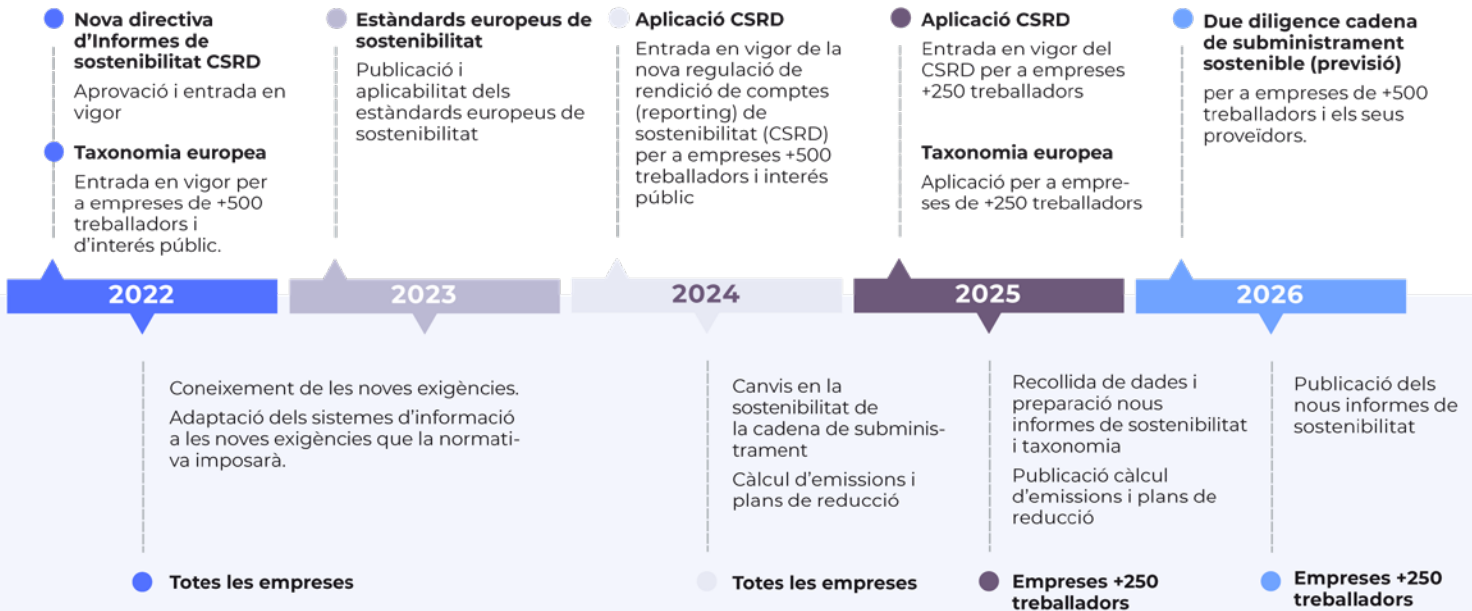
Nova directiva d'Informes de sostenibilitat CSRD

Aprovació i entrada en vigor

Taxonomia europea

Entrada en vigor per a empreses de +500 treballadors i d'interés públic.

Estàndards europeus de sostenibilitat

Publicació i aplicabilitat dels estàndards europeus de sostenibilitat

Aplicació CSRD

Entrada en vigor de la nova regulació de rendició de comptes (reporting) de sostenibilitat (CSRD) per a empreses +500 treballadors i interés públic

Aplicació CSRD

Entrada en vigor del CSRD per a empreses +250 treballadors

Taxonomia europea

Aplicació per a empreses de +250 treballadors

Due diligence cadena de subministrament sostenible (previsió)

per a empreses de +500 treballadors i els seus proveïdors.

2022

2023

2024

2025

2026

Coneixement de les noves exigències.

Adaptació dels sistemes d'informació a les noves exigències que la normativa imposarà.

Canvis en la sostenibilitat de la cadena de subministrament

Càlcul d'emissions i plans de reducció

Recollida de dades i preparació nous informes de sostenibilitat i taxonomia

Publicació càlcul d'emissions i plans de reducció

Publicació dels nous informes de sostenibilitat

Totes les empreses

Totes les empreses

Empreses +250 treballadors

Empreses +250 treballadors